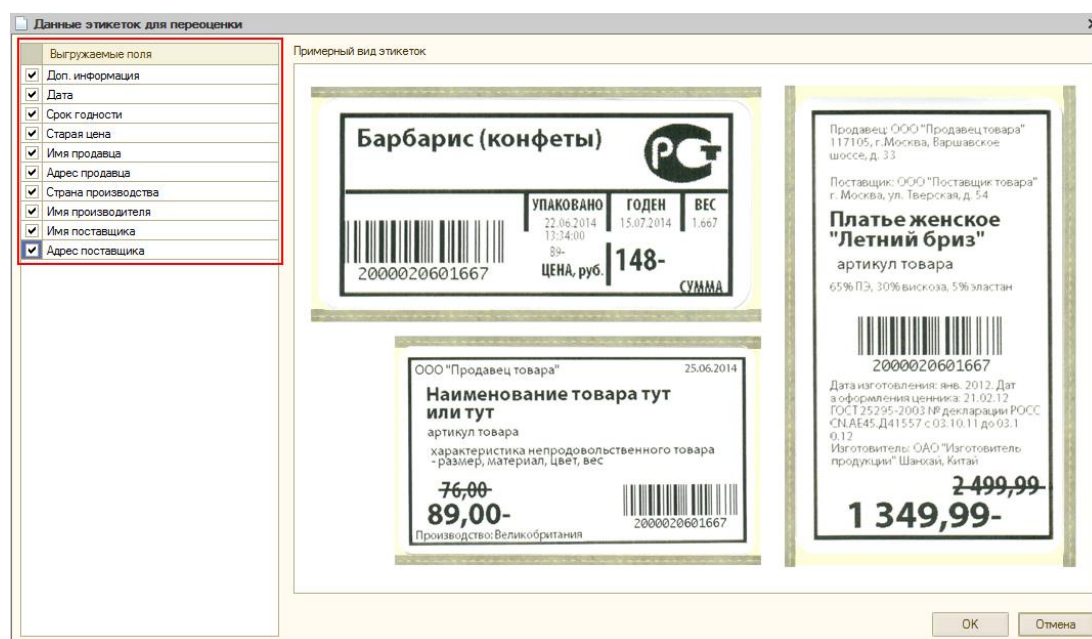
Данные этикеток для переоценки

| | Выгружаемые поля |
|---|---|
| ☑ | Доп. информация |
| ☑ | Дата |
| ☑ | Срок годности |
| ☑ | Старая цена |
| ☑ | Имя продавца |
| ☑ | Адрес продавца |
| ☑ | Страна производства |
| ☑ | Имя производителя |
| ☑ | Имя поставщика |
| ☑ | Адрес поставщика |

Примерный вид этикеток

Барбарис (конфеты)

РСТ

УПАКОВАНО 22.06.2014 13:34:00
ГОДЕН 15.07.2014
ВЕС 1.667
89-
ЦЕНА, руб. 148-
СУММА
2000020601667

ООО "Продавец товара" 25.06.2014
Наименование товара тут или тут
артикул товара
характеристика непродовольственного товара - размер, материал, цвет, вес
76,00-
89,00-
2000020601667
Производство:Великобритания

Продавец: ООО "Продавец товара" 117105, г.Москва, Варшавское шоссе, д. 33
Поставщик: ООО "Поставщик товара" г. Москва, ул. Тверская, д. 54
Платье женское "Летний бриз"
артикул товара
65% ПЭ, 30% вискоза, 5% эластан
2000020601667
Дата изготовления: янв. 2012. Дата оформления ценника: 21.02.12 ГОСТ 25295-2003 № декларации РОСС CN.AE45.Д41557 с 03.10.11 до 03.10.12
Изготовитель: ОАО "Изготовитель продукции" Шанхай, Китай
2 499,99-
1 349,99-

OK
Отмена